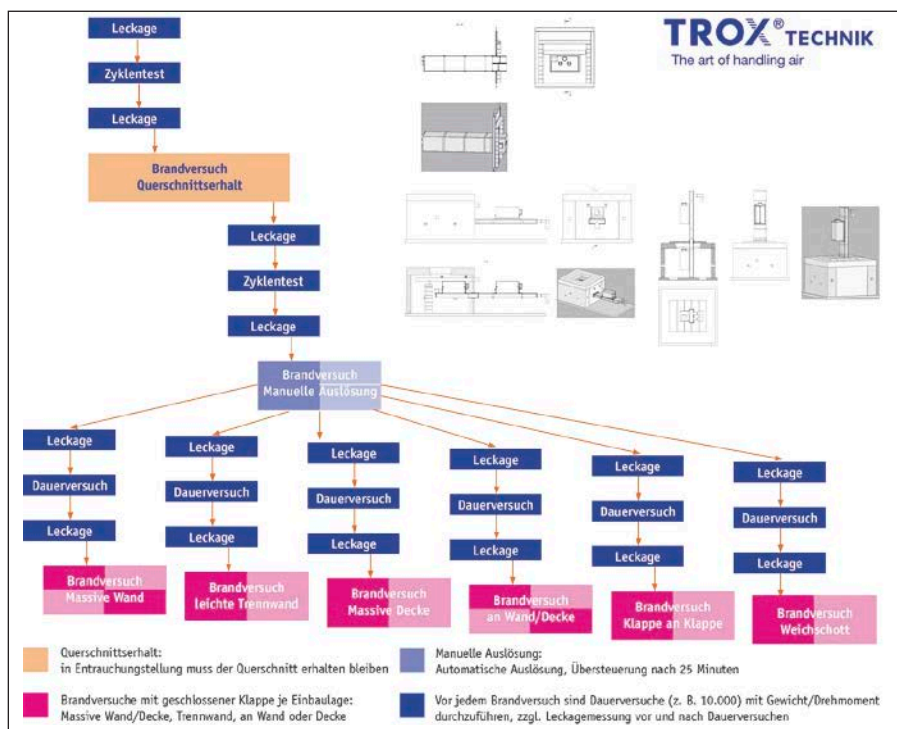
TROX® TECHNIK
The art of handling air

Leckage

Zyklentest

Leckage

Brandversuch Querschnittserhalt

Leckage

Zyklentest

Leckage

Brandversuch Manuelle Auslösung

Leckage

Dauerversuch

Leckage

Brandversuch Massive Wand

Leckage

Dauerversuch

Leckage

Brandversuch leichte Trennwand

Leckage

Dauerversuch

Leckage

Brandversuch Massive Decke

Leckage

Dauerversuch

Leckage

Brandversuch an Wand/Decke

Leckage

Dauerversuch

Leckage

Brandversuch Klappe an Klappe

Leckage

Dauerversuch

Leckage

Brandversuch Weichschott

Querschnittserhalt:
in Entrauchungstellung muss der Querschnitt erhalten bleiben

Manuelle Auslösung:
Automatische Auslösung, Übersteuerung nach 25 Minuten

Brandversuche mit geschlossener Klappe je Einbaulage:
Massive Wand/Decke, Trennwand, an Wand oder Decke

Vor jedem Brandversuch sind Dauerversuche (z. B. 10.000) mit Gewicht/Drehmoment durchzuführen, zzgl. Leckagemessung vor und nach Dauerversuchen